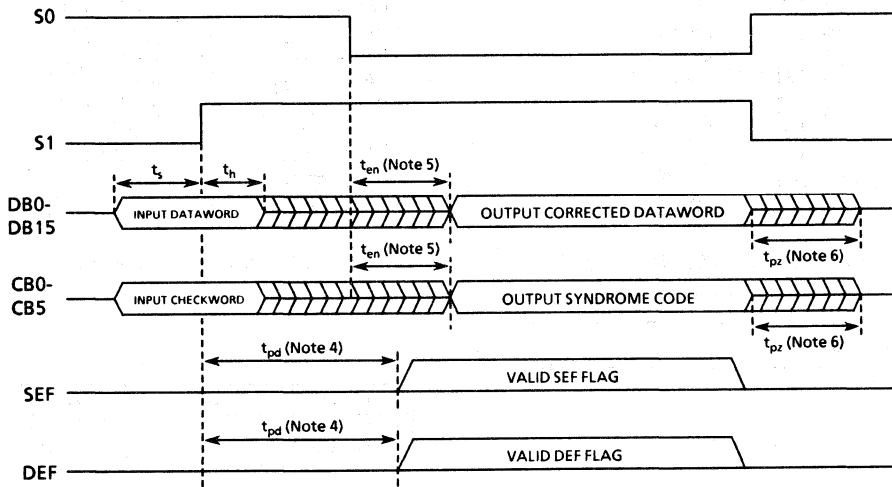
S0

S1

$t_s$ $t_h$

$t_{en}$ (Note 5)

DB0-DB15

INPUT DATAWORD

OUTPUT CORRECTED DATAWORD

$t_{pz}$ (Note 6)

$t_{en}$ (Note 5)

CB0-CB5

INPUT CHECKWORD

OUTPUT SYNDROME CODE

$t_{pz}$ (Note 6)

$t_{pd}$ (Note 4)

SEF

VALID SEF FLAG

$t_{pd}$ (Note 4)

DEF

VALID DEF FLAG